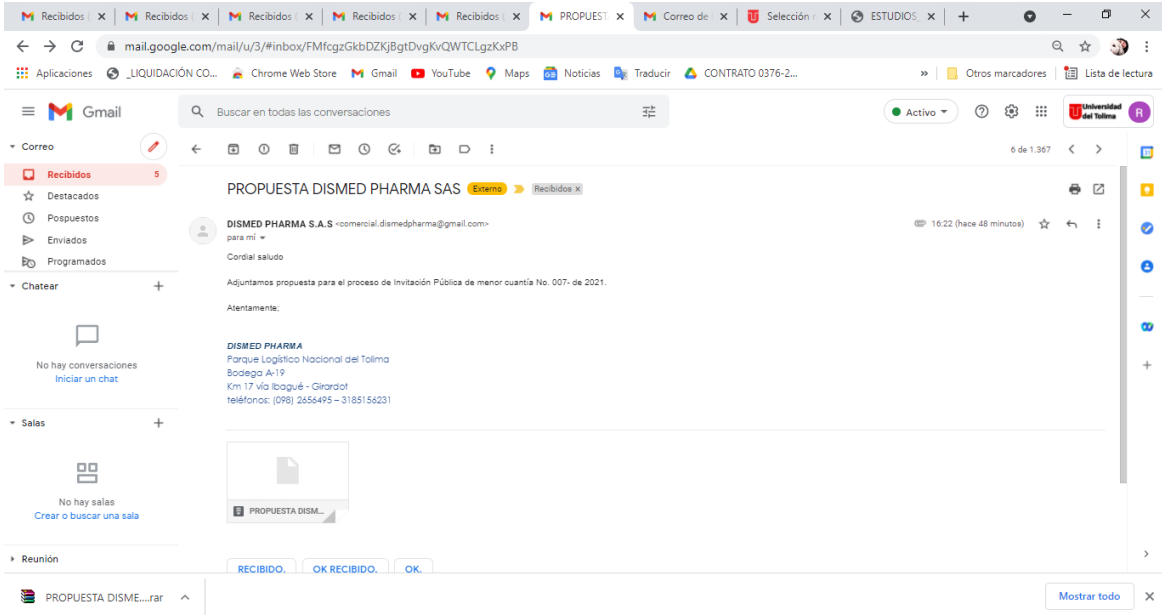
Recibidos | Recibidos | Recibidos | Recibidos | Recibidos | PROPUEST | Correo de | Selección | ESTUDIOS

mail.google.com/mail/u/3/#inbox/FMfcgzGkbDZKjBgtDvgKvQWTCLgzKxPB

Aplicaciones _LIQUIDACIÓN CO... Chrome Web Store Gmail YouTube Maps Noticias Traducir CONTRATO 0376-2... » Otros marcadores Lista de lectura

Gmail

Buscar en todas las conversaciones

Activo

Universidad del Tolima

R

Correo
Recibidos 5
Destacados
Pospuestos
Enviados
Programados

Chatear
No hay conversaciones
Iniciar un chat

Salas
No hay salas
Crear o buscar una sala

Reunión

6 de 1.367

PROPUESTA DISMED PHARMA SAS Externo Recibidos ×

DISMED PHARMA S.A.S <comercial.dismedpharma@gmail.com>
para mí

16:22 (hace 48 minutos)

Cordial saludo

Adjuntamos propuesta para el proceso de Invitación Pública de menor cuantía No. 007- de 2021.

Atentamente;

DISMED PHARMA
Parque Logístico Nacional del Tolima
Bodega A-19
Km 17 vía Ibagué - Girardot
teléfonos: (098) 2656495 – 3185156231

PROPUESTA DISM...

RECIBIDO. OK RECIBIDO. OK.

PROPUESTA DISME....rar

Mostrar todo